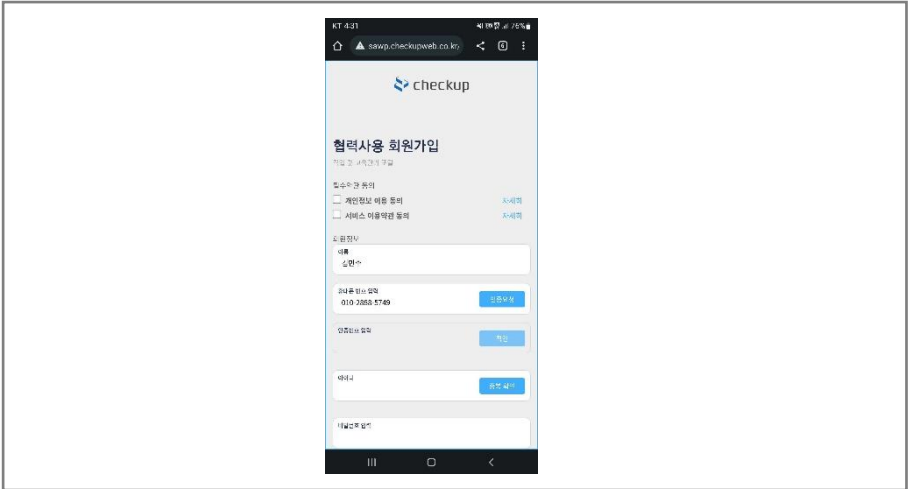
KT 4:31
75%
sawp.checkupweb.co.kr
checkup

협력사용 회원가입
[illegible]

필수약관 동의
개인정보 이용 동의
자세히
서비스 이용약관 동의
자세히

회원정보
이름
심민수
휴대폰 번호 입력
010 2868 5749
인증요청
인증번호 입력
확인
아이디
중복 체크
비밀번호 입력

|||
O
<